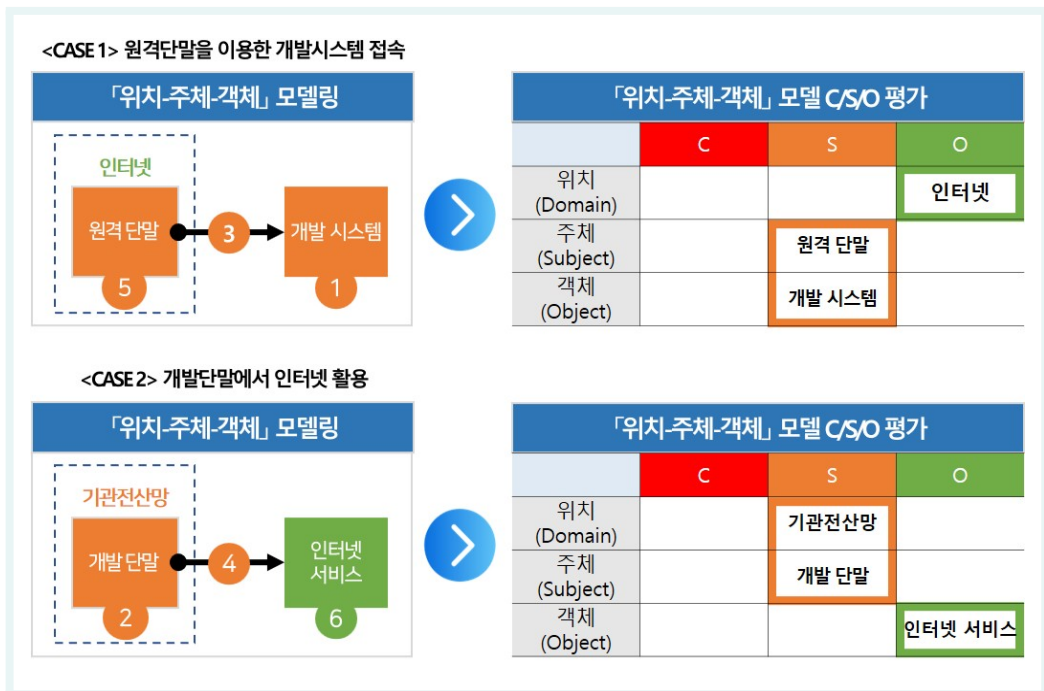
<CASE 1> 원격단말을 이용한 개발시스템 접속

「위치-주체-객체」 모델링

인터넷

원격 단말

3

개발 시스템

5

1

「위치-주체-객체」 모델 C/S/O 평가

| | C | S | O |
|---|---|---|---|
| 위치 (Domain) | | | 인터넷 |
| 주체 (Subject) | | 원격 단말 | |
| 객체 (Object) | | 개발 시스템 | |

<CASE 2> 개발단말에서 인터넷 활용

「위치-주체-객체」 모델링

기관전산망

개발 단말

4

인터넷 서비스

2

6

「위치-주체-객체」 모델 C/S/O 평가

| | C | S | O |
|---|---|---|---|
| 위치 (Domain) | | 기관전산망 | |
| 주체 (Subject) | | 개발 단말 | |
| 객체 (Object) | | | 인터넷 서비스 |